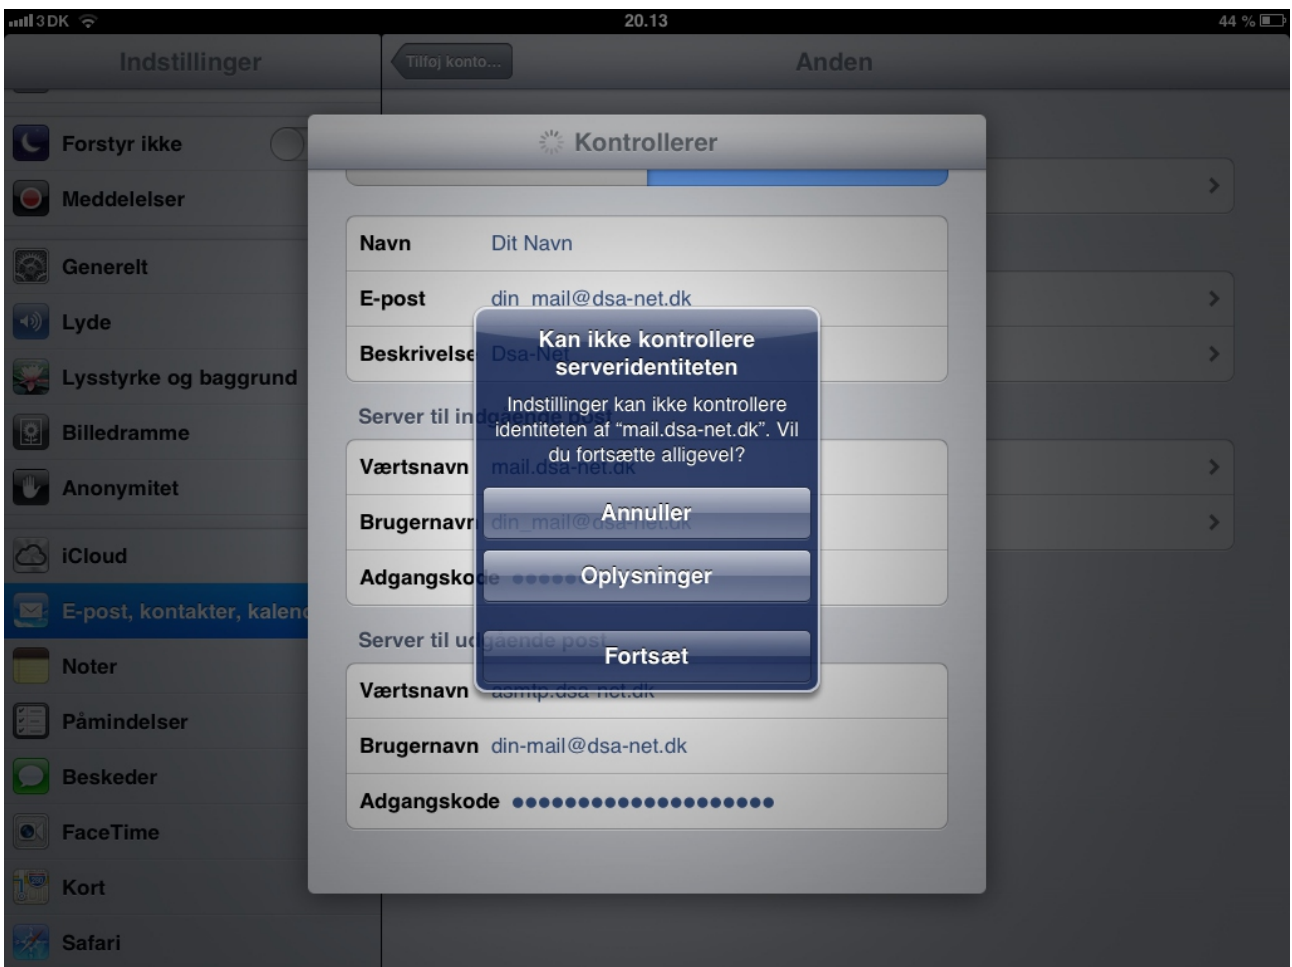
3DK 20.13 44 %

Indstillinger

Tilføj konto...

Anden

Forstyr ikke

Meddelelser

Generelt

Lyde

Lysstyrke og baggrund

Billedramme

Anonymitet

iCloud

E-post, kontakter, kalend

Noter

Påmindelser

Beskeder

FaceTime

Kort

Safari

Kontrollerer

Navn Dit Navn

E-post din_mail@dsa-net.dk

Beskrivelse Dsa-Net

Server til indgående post

Værtsnavn mail.dsa-net.dk

Brugernavn din_mail@dsa-net.dk

Adgangskode •••••

Server til udgående post

Værtsnavn asmtp.dsa-net.dk

Brugernavn din-mail@dsa-net.dk

Adgangskode ••••••••••••••••••••

Kan ikke kontrollere serveridentiteten

Indstillinger kan ikke kontrollere identiteten af "mail.dsa-net.dk". Vil du fortsætte alligevel?

Annuller

Oplysninger

Fortsæt